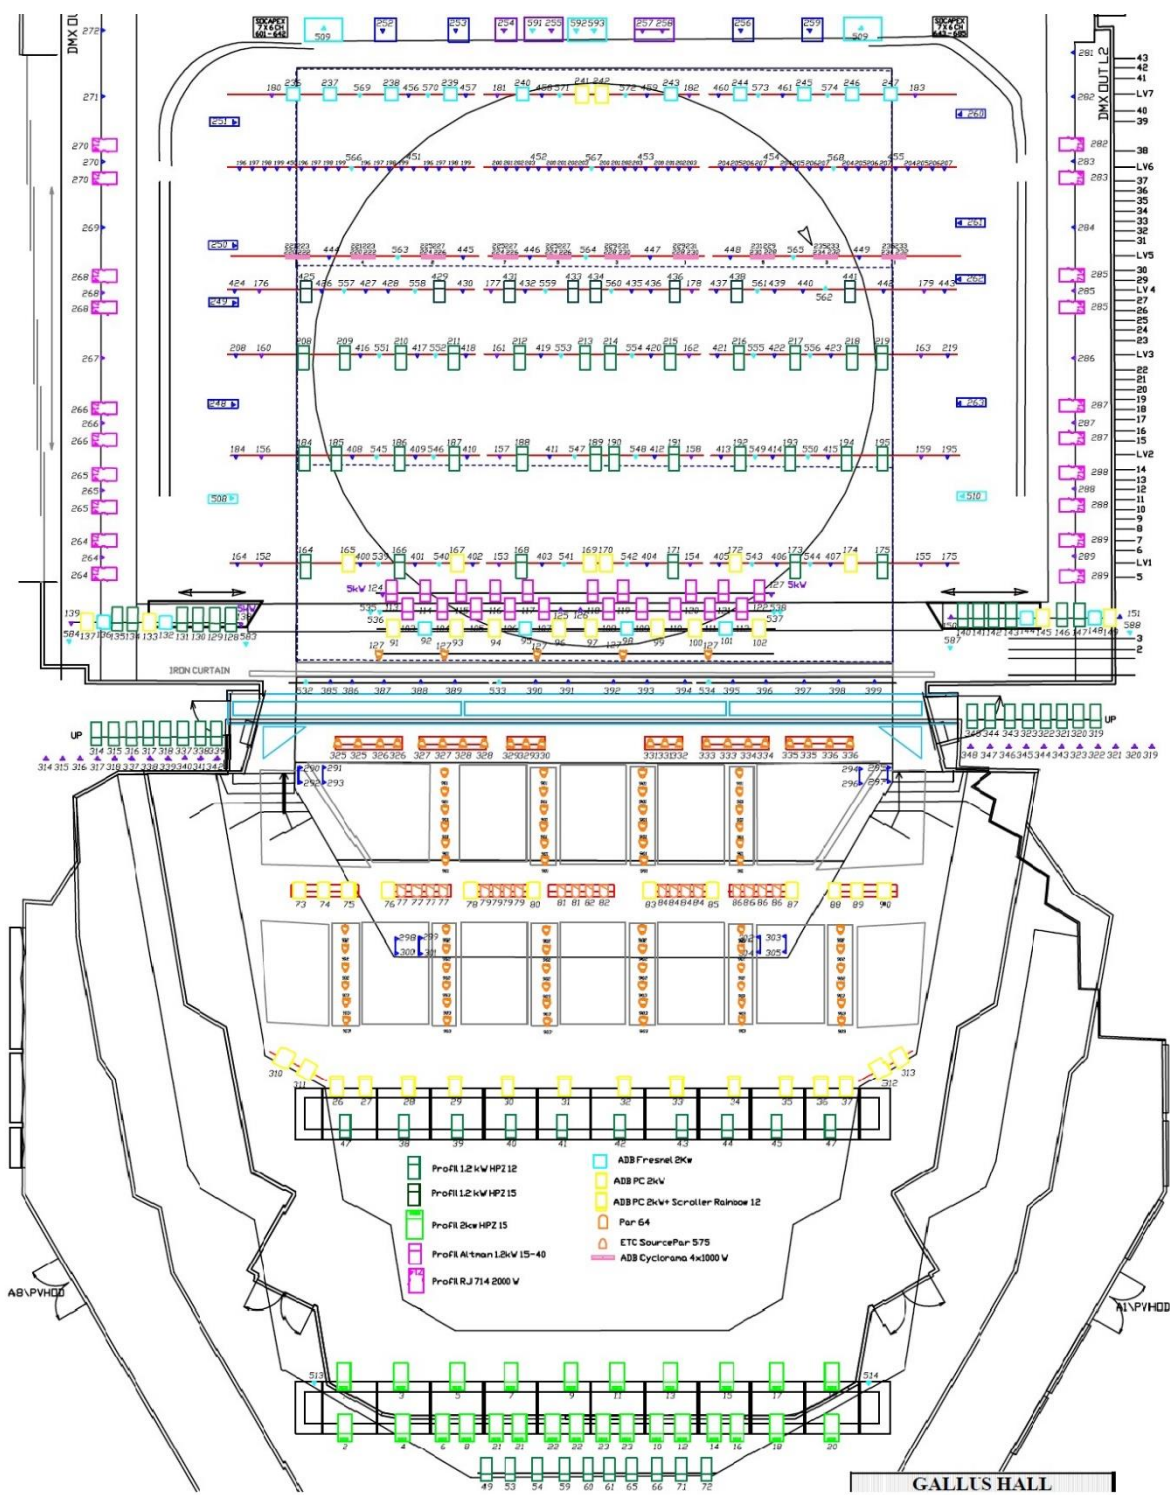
DMX OUT 1
272
SOCAPEX 7 X 6 CH 601 - 642
589
252
253
254
591 255
592 593
257 258
256
259
509
SOCAPEX 7 X 6 CH 643 - 685
281
DMX OUT L2
43
42
41
LV7
40
39
271
282
180 236 237 569 238 456 570 239 457 181 240 458 571 241 242 572 459 243 182 460 244 573 461 245 574 246 247 183
251
260
270
270
270
566
451
452
567
453
454
568
455
282
283
283
38
LV6
37
36
35
34
33
32
31
269
250
261
284
LV5
444 563 445 446 564 447 448 565 449
268
268
268
249
424 176 425 436 557 427 428 558 429 430 177 431 432 559 433 434 560 435 436 178 437 438 561 439 440 562 441 442 179 443
262
285
285
285
30
29
LV4
27
26
25
24
23
208 160 208 209 416 551 210 417 552 211 418 161 212 419 553 213 214 554 420 215 162 421 216 555 422 217 556 423 218 219 163 219
267
286
LV3
22
21
20
19
18
17
16
15
248
263
266
266
266
287
287
287
184 156 184 185 408 545 186 409 546 187 410 157 188 411 547 189 190 548 412 191 158 413 192 549 414 193 550 415 194 195 159 195
LV2
265
265
265
288
288
288
14
13
12
11
10
9
8
508
510
264
264
264
289
289
289
7
6
LV1
5
164 152 164 165 400 539 166 401 540 167 402 153 168 403 541 169 170 542 404 171 154 405 172 543 406 173 544 407 174 175 155 175
5kW 124
127 5kW
139
584 137 136 135 134 133 132 131 130 129 128 583
535
536
538
537
151
588
140 141 142 143 144 145 146 147 148 149
587
127 91 127 93 94 95 127 96 97 127 98 99 100 127 101 102
IRON CURTAIN
532 385 386 387 388 389 533 390 391 392 393 394 534 395 396 397 398 399
3
2
UP
314 315 316 317 318 337 338 339
314 315 316 317 318 337 338 339 340 313 342
325 325 326 326 327 327 328 328 329 329 330
331 331 332 333 333 334 334 335 335 336 336
UP
345 344 343 323 322 321 320 319
348 347 346 345 344 343 323 322 321 320 319
290 291
292 293
294 295
296 297
73 74 75 76 77 77 77 77 78 79 79 79 79 80 81 81 82 82 83 84 84 84 84 85 86 86 86 86 87 88 89 90
298 299
300 301
302 303
304 305
310
311
312
313
26 27 28 29 30 31 32 33 34 35 36 37
47 38 39 40 41 42 43 44 45 47
Profil 1.2 kW HPZ 12
Profil 1.2 kW HPZ 15
Profil 2kw HPZ 15
Profil Altman 1.2kW 15-40
Profil RJ 714 2000 W
ADB Fresnel 2Kw
ADB PC 2kW
ADB PC 2kW+ Scroller Rainbow 12
Par 64
ETC SourcePar 575
ADB Cyclorama 4x1000 W
A8\PVHOD
A1\PVHOD
513
514
1 3 5 7 9 11 13 15 17 19
2 4 6 8 21 21 22 22 23 23 10 12 14 16 18 20
49 53 54 59 60 61 65 66 71 72
GALLUS HALL